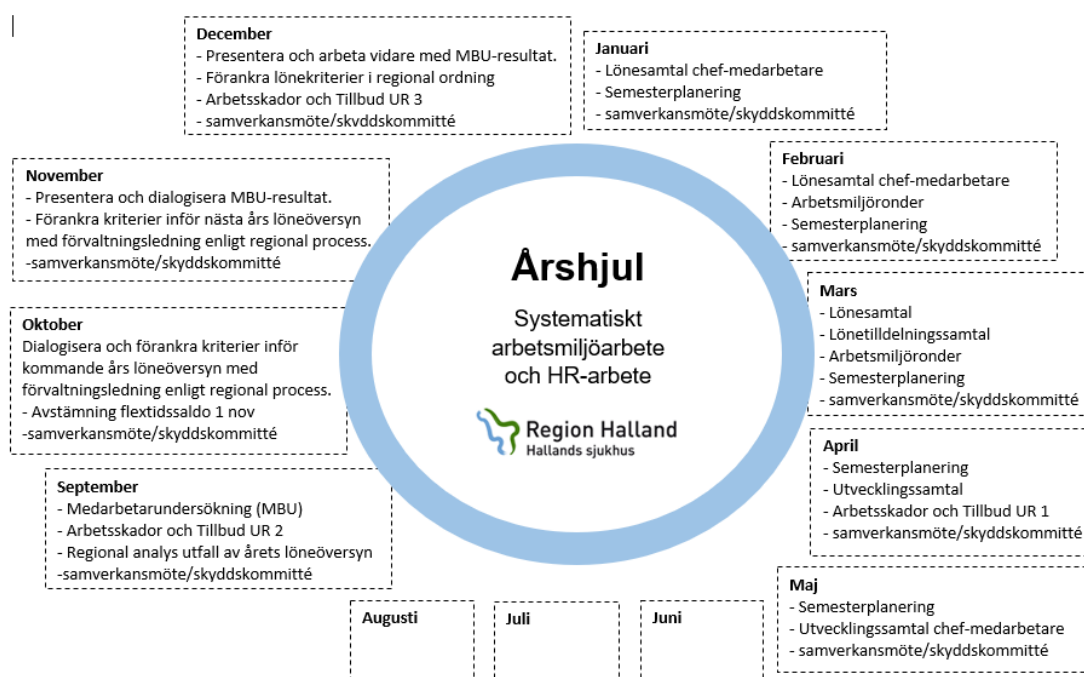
Årshjul

Systematiskt arbetsmiljöarbete och HR-arbete

Region Halland
Hallands sjukhus

Januari
- Lönesamtal chef-medarbetare
- Semesterplanering
- samverkansmöte/skyddskommitté

Februari
- Lönesamtal chef-medarbetare
- Arbetsmiljöronder
- Semesterplanering
- samverkansmöte/skyddskommitté

Mars
- Lönesamtal
- Lönetilldelningssamtal
- Arbetsmiljöronder
- Semesterplanering
- samverkansmöte/skyddskommitté

April
- Semesterplanering
- Utvecklingssamtal
- Arbetsskador och Tillbud UR 1
- samverkansmöte/skyddskommitté

Maj
- Semesterplanering
- Utvecklingssamtal chef-medarbetare
- samverkansmöte/skyddskommitté

Juni

Juli

Augusti

September
- Medarbetarundersökning (MBU)
- Arbetsskador och Tillbud UR 2
- Regional analys utfall av årets löneöversyn
-samverkansmöte/skyddskommitté

Oktober
Dialogisera och förankra kriterier inför kommande års löneöversyn med förvaltningsledning enligt regional process.
- Avstämning flextidssaldo 1 nov
-samverkansmöte/skyddskommitté

November
- Presentera och dialogisera MBU-resultat.
- Förankra kriterier inför nästa års löneöversyn med förvaltningsledning enligt regional process.
-samverkansmöte/skyddskommitté

December
- Presentera och arbeta vidare med MBU-resultat.
- Förankra lönekriterier i regional ordning
- Arbetsskador och Tillbud UR 3
- samverkansmöte/skyddskommitté